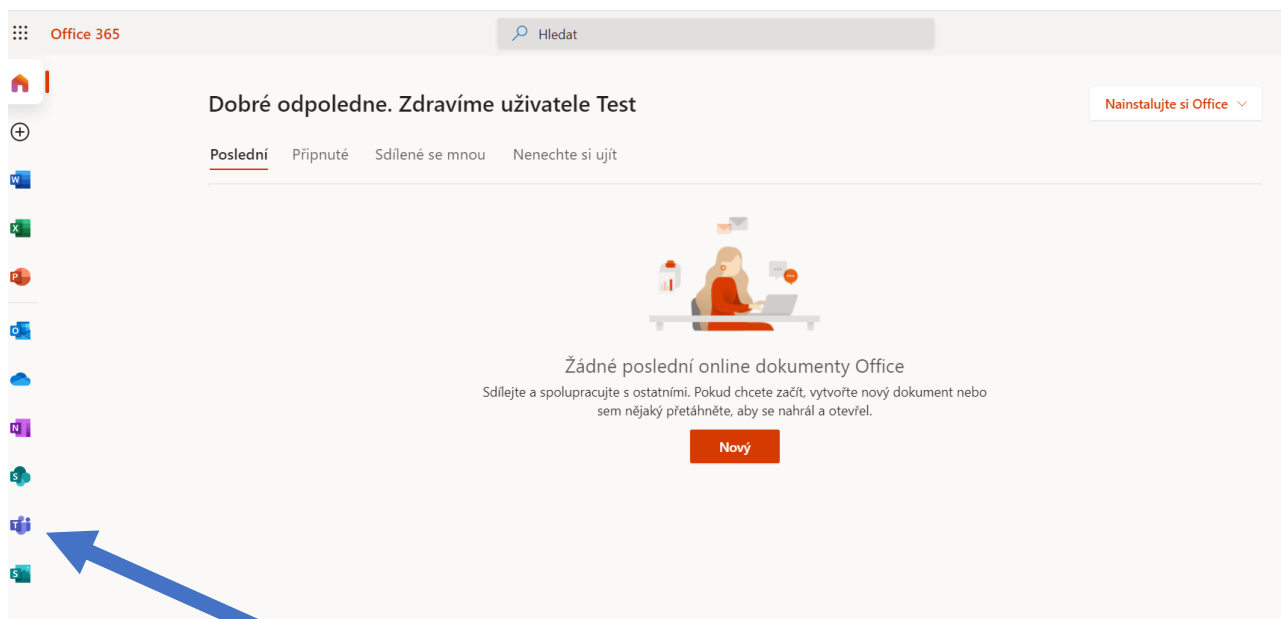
Office 365

Hledat

Dobré odpoledne. Zdravíme uživatele Test

Nainstalujte si Office

Poslední Připnuté Sdílené se mnou Nenechte si ujít

Žádné poslední online dokumenty Office

Sdílejte a spolupracujte s ostatními. Pokud chcete začít, vytvořte nový dokument nebo sem nějaký přetáhněte, aby se nahrál a otevřel.

Nový